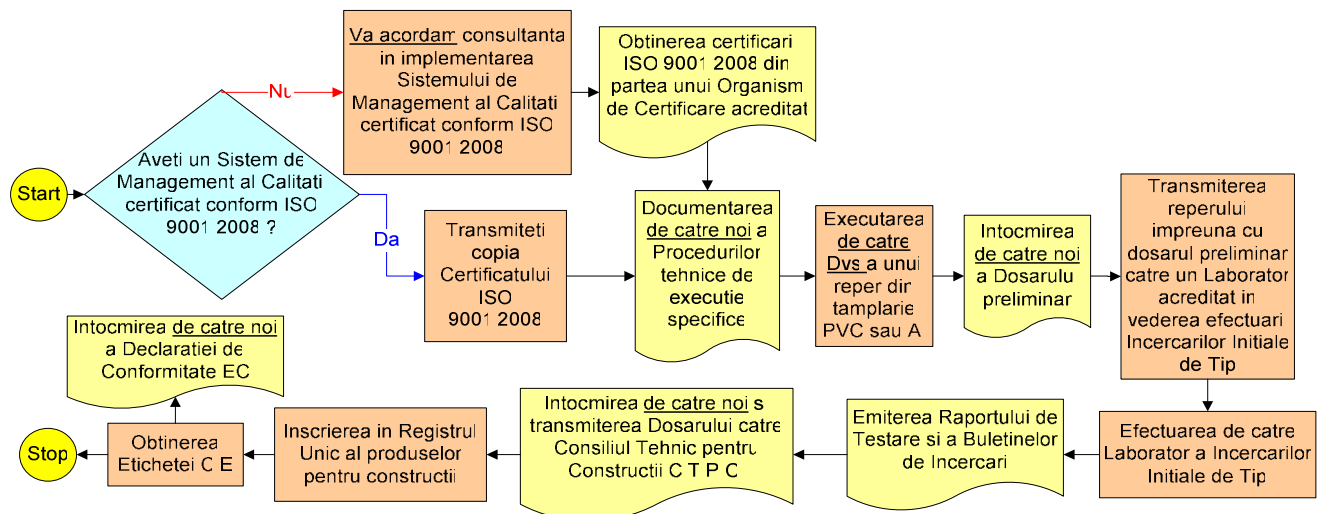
Start

Aveti un Sistem de Management al Calitati certificat conform ISO 9001 2008 ?

Nu

Va acordam consultanta in implementarea Sistemului de Management al Calitati certificat conform ISO 9001 2008

Obtinerea certificari ISO 9001 2008 din partea unui Organism de Certificare acreditat

Da

Transmiteti copia Certificatului ISO 9001 2008

Documentarea de catre noi a Procedurilor tehnice de executie specifice

Executarea de catre Dvs a unui reper din tamplarie PVC sau A

Intocmirea de catre noi a Dosarulu preliminar

Transmiterea reperului impreuna cu dosarul preliminar catre un Laborator acreditat in vederea efectuari Incercarilor Initiale de Tip

Efectuarea de catre Laborator a Incercarilor Initiale de Tip

Emiterea Raportului de Testare si a Buletinelor de Incercari

Intocmirea de catre noi s transmiterea Dosarului catre Consiliul Tehnic pentru Constructii C T P C

Inscrierea in Registrul Unic al produselor pentru constructii

Obtinerea Etichetei C E

Intocmirea de catre noi a Declaratiei de Conformitate EC

Stop